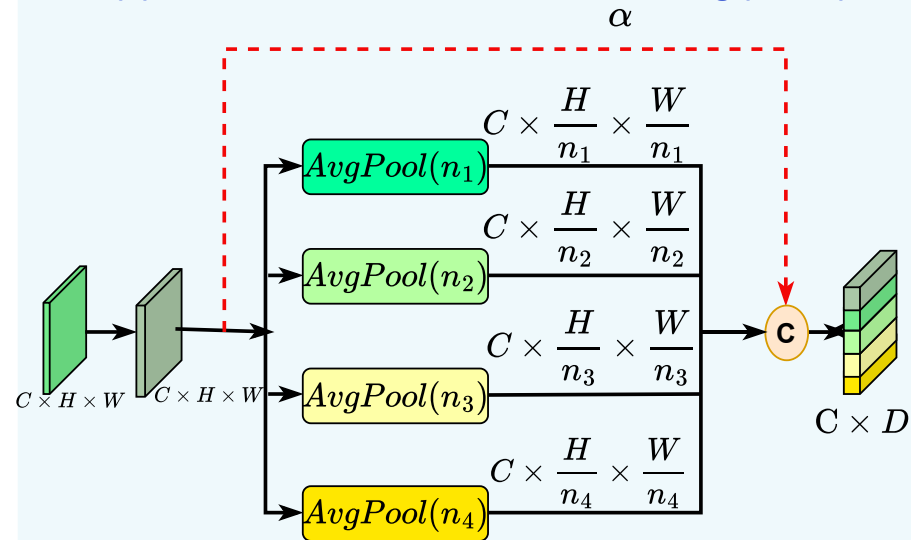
$\alpha$

$C \times \frac{H}{n_1} \times \frac{W}{n_1}$

$AvgPool(n_1)$

$C \times \frac{H}{n_2} \times \frac{W}{n_2}$

$AvgPool(n_2)$

$C \times \frac{H}{n_3} \times \frac{W}{n_3}$

$AvgPool(n_3)$

$C \times \frac{H}{n_4} \times \frac{W}{n_4}$

$AvgPool(n_4)$

$C \times H \times W$

$C \times H \times W$

C

$\mathrm{C} \times D$